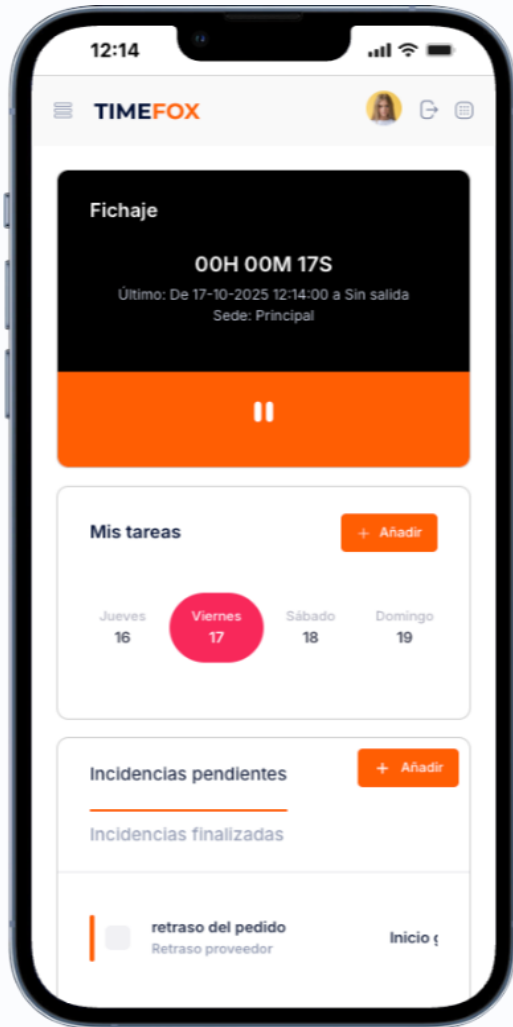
12:14

TIMEFOX

Fichaje

00H 00M 17S

Último: De 17-10-2025 12:14:00 a Sin salida

Sede: Principal

Mis tareas

+ Añadir

Jueves 16

Viernes 17

Sábado 18

Domingo 19

Incidencias pendientes

+ Añadir

Incidencias finalizadas

retraso del pedido

Retraso proveedor

Inicio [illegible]